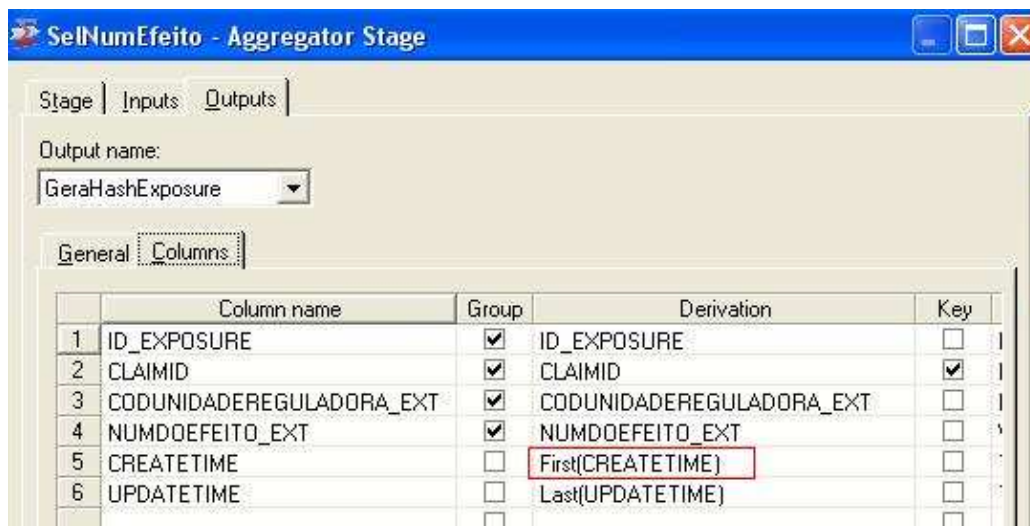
SelNumEfeito - Aggregator Stage

Stage | Inputs | Outputs

Output name:
GeraHashExposure

General | Columns

| | Column name | Group | Derivation | Key |
|---|---|---|---|---|
| 1 | ID_EXPOSURE | ☑ | ID_EXPOSURE | ☐ |
| 2 | CLAIMID | ☑ | CLAIMID | ☑ |
| 3 | CODUNIDADEREGULADORA_EXT | ☑ | CODUNIDADEREGULADORA_EXT | ☐ |
| 4 | NUMDOEFEITO_EXT | ☑ | NUMDOEFEITO_EXT | ☐ |
| 5 | CREATETIME | ☐ | First(CREATETIME) | ☐ |
| 6 | UPDATETIME | ☐ | Last(UPDATETIME) | ☐ |
| | | ☐ | | ☐ |